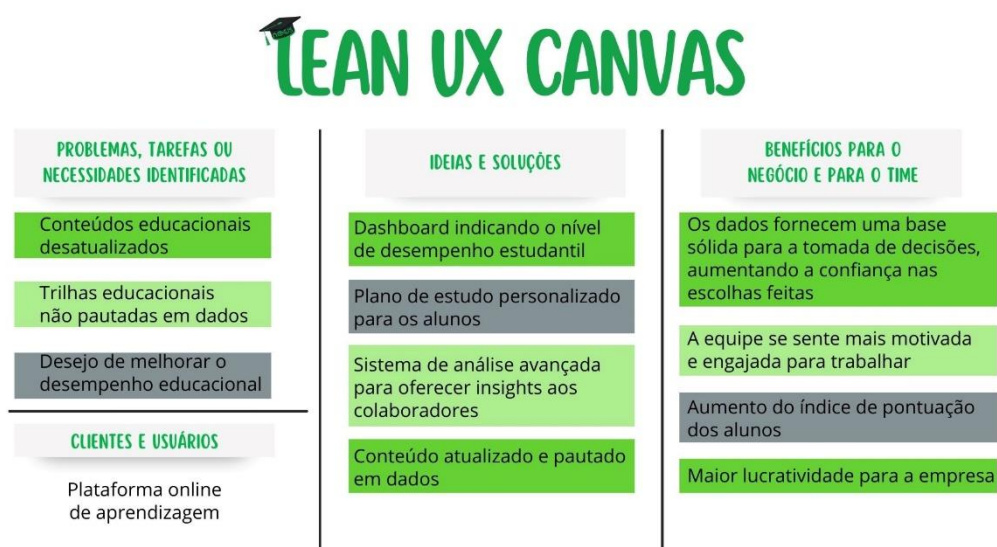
LEAN UX CANVAS

PROBLEMAS, TAREFAS OU NECESSIDADES IDENTIFICADAS

Conteúdos educacionais desatualizados

Trilhas educacionais não pautadas em dados

Desejo de melhorar o desempenho educacional

CLIENTES E USUÁRIOS

Plataforma online de aprendizagem

IDEIAS E SOLUÇÕES

Dashboard indicando o nível de desempenho estudantil

Plano de estudo personalizado para os alunos

Sistema de análise avançada para oferecer insights aos colaboradores

Conteúdo atualizado e pautado em dados

BENEFÍCIOS PARA O NEGÓCIO E PARA O TIME

Os dados fornecem uma base sólida para a tomada de decisões, aumentando a confiança nas escolhas feitas

A equipe se sente mais motivada e engajada para trabalhar

Aumento do índice de pontuação dos alunos

Maior lucratividade para a empresa